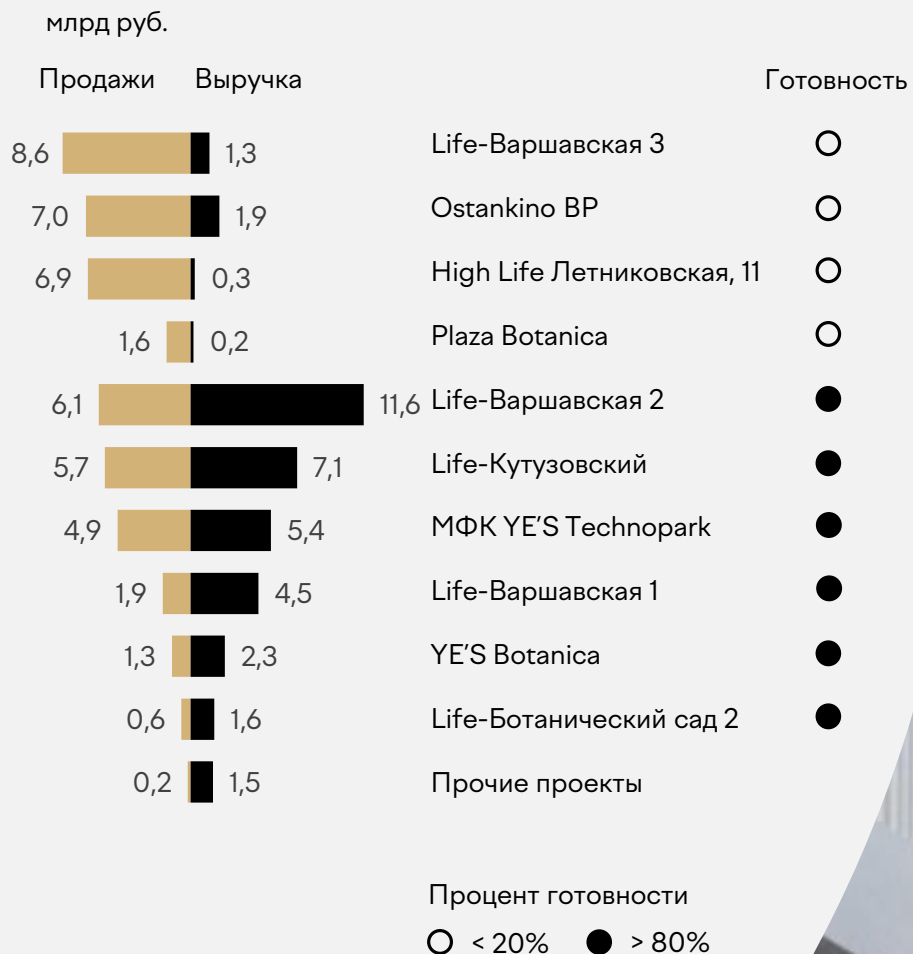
млрд руб.

| Продажи | Выручка | | Готовность |
|---|---|---|---|
| 8,6 | 1,3 | Life-Варшавская 3 | ○ |
| 7,0 | 1,9 | Ostankino BP | ○ |
| 6,9 | 0,3 | High Life Летниковская, 11 | ○ |
| 1,6 | 0,2 | Plaza Botanica | ○ |
| 6,1 | 11,6 | Life-Варшавская 2 | ● |
| 5,7 | 7,1 | Life-Кутузовский | ● |
| 4,9 | 5,4 | МФК YE'S Technopark | ● |
| 1,9 | 4,5 | Life-Варшавская 1 | ● |
| 1,3 | 2,3 | YE'S Botanica | ● |
| 0,6 | 1,6 | Life-Ботанический сад 2 | ● |
| 0,2 | 1,5 | Прочие проекты | |

Процент готовности
○ < 20% ● > 80%